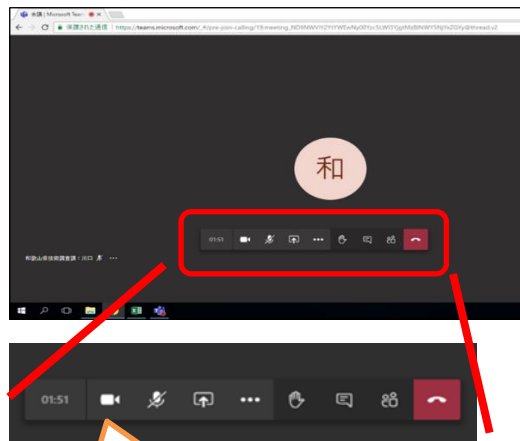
会議 | Microsoft Teams

保護された通信 | https://teams.microsoft.com/_#/pre-join-calling/19:meeting_NDlhNWViY2YtYWEwNy00Yzc5LWI0YjgtMjBlNWY5NjYzZGYy@thread.v2

和

01:51

和歌山県技術調査課：川口 木 ···

01:51